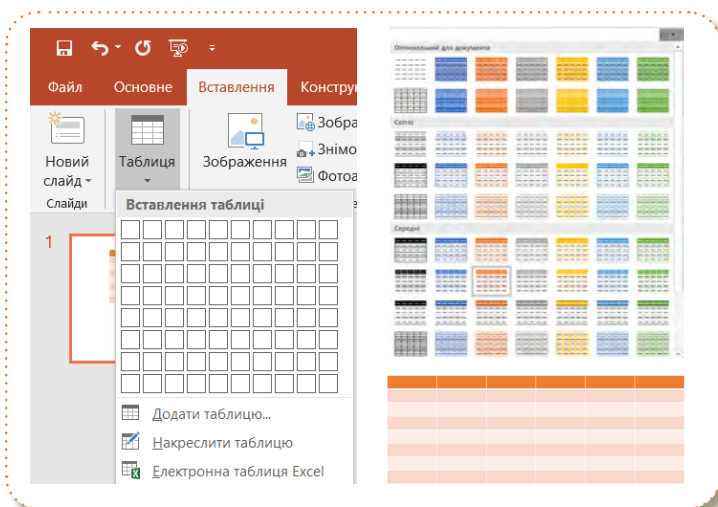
Файл Основне Вставлення Конструк

Новий слайд Слайди

Таблиця

Зображення

Зобра

Знімо

Фотоа

1

Вставлення таблиці

Додати таблицю...

Накреслити таблицю

Електронна таблиця Excel

Оптимальний для документа

Світлі

Середні